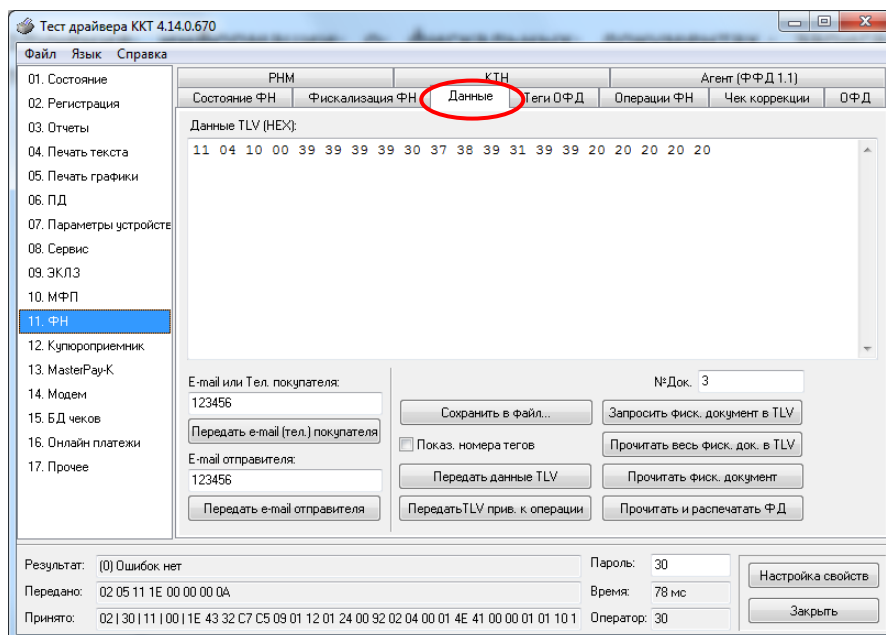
Тест драйвера ККТ 4.14.0.670

Файл Язык Справка

01. Состояние
02. Регистрация
03. Отчеты
04. Печать текста
05. Печать графики
06. ПД
07. Параметры устройсте
08. Сервис
09. ЭКЛЗ
10. МФП
11. ФН
12. Купюроприемник
13. MasterPay-K
14. Модем
15. БД чеков
16. Онлайн платежи
17. Прочее

РНМ | КТН | Агент (ФФД 1.1)
Состояние ФН | Фискализация ФН | Данные | Теги ОФД | Операции ФН | Чек коррекции | ОФД

Данные TLV (HEX):

11 04 10 00 39 39 39 39 30 37 38 39 31 39 39 20 20 20 20 20

E-mail или Тел. покупателя:
123456
Передать e-mail (тел.) покупателя
E-mail отправителя:
123456
Передать e-mail отправителя

Сохранить в файл...
Показ. номера тегов
Передать данные TLV
ПередатьTLV прив. к операции

№Док. 3
Запросить фиск. документ в TLV
Прочитать весь фиск. док. в TLV
Прочитать фиск. документ
Прочитать и распечатать ФД

Результат: (0) Ошибок нет
Передано: 02 05 11 1E 00 00 00 0A
Принято: 02 | 30 | 11 | 00 | 1E 43 32 C7 C5 09 01 12 01 24 00 92 02 04 00 01 4E 41 00 00 01 01 10 1
Пароль: 30
Время: 78 мс
Оператор: 30
Настройка свойств
Закрыть